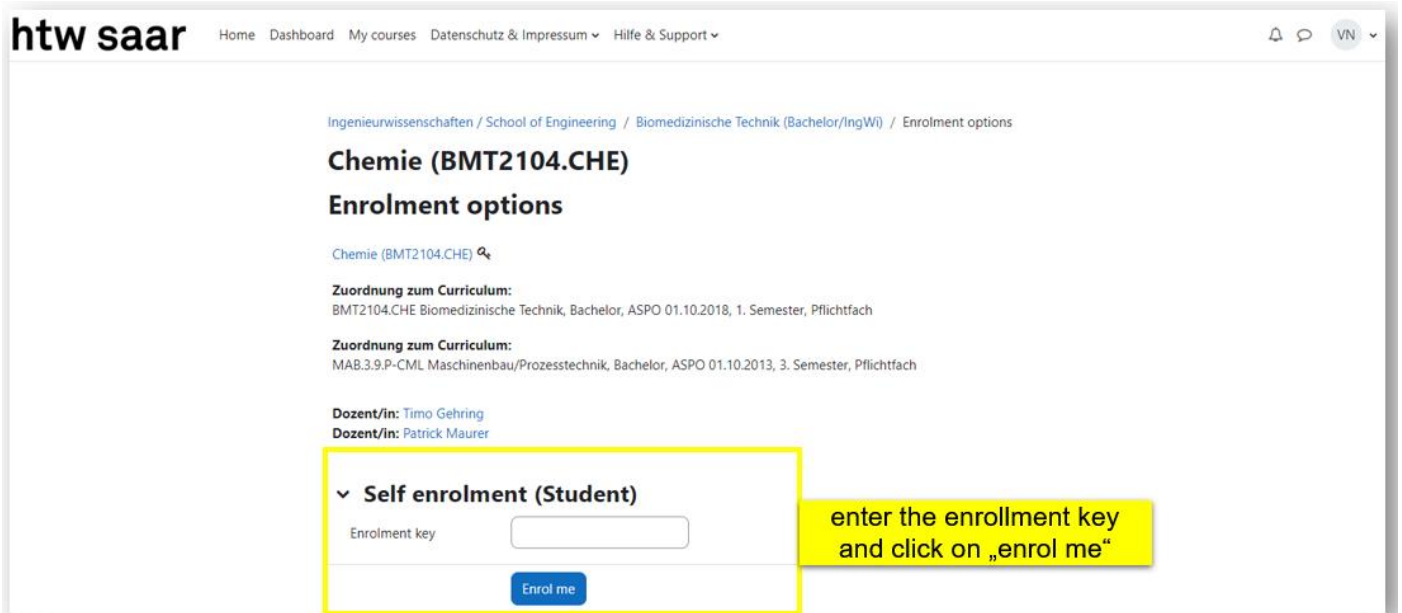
htw saar Home Dashboard My courses Datenschutz & Impressum Hilfe & Support VN

Ingenieurwissenschaften / School of Engineering / Biomedizinische Technik (Bachelor/IngWi) / Enrolment options

Chemie (BMT2104.CHE)

Enrolment options

Chemie (BMT2104.CHE)

Zuordnung zum Curriculum:
BMT2104.CHE Biomedizinische Technik, Bachelor, ASPO 01.10.2018, 1. Semester, Pflichtfach

Zuordnung zum Curriculum:
MAB.3.9.P-CML Maschinenbau/Prozesstechnik, Bachelor, ASPO 01.10.2013, 3. Semester, Pflichtfach

Dozent/in: Timo Gehring
Dozent/in: Patrick Maurer

Self enrolment (Student)

Enrolment key

Enrol me

enter the enrollment key and click on „enrol me“